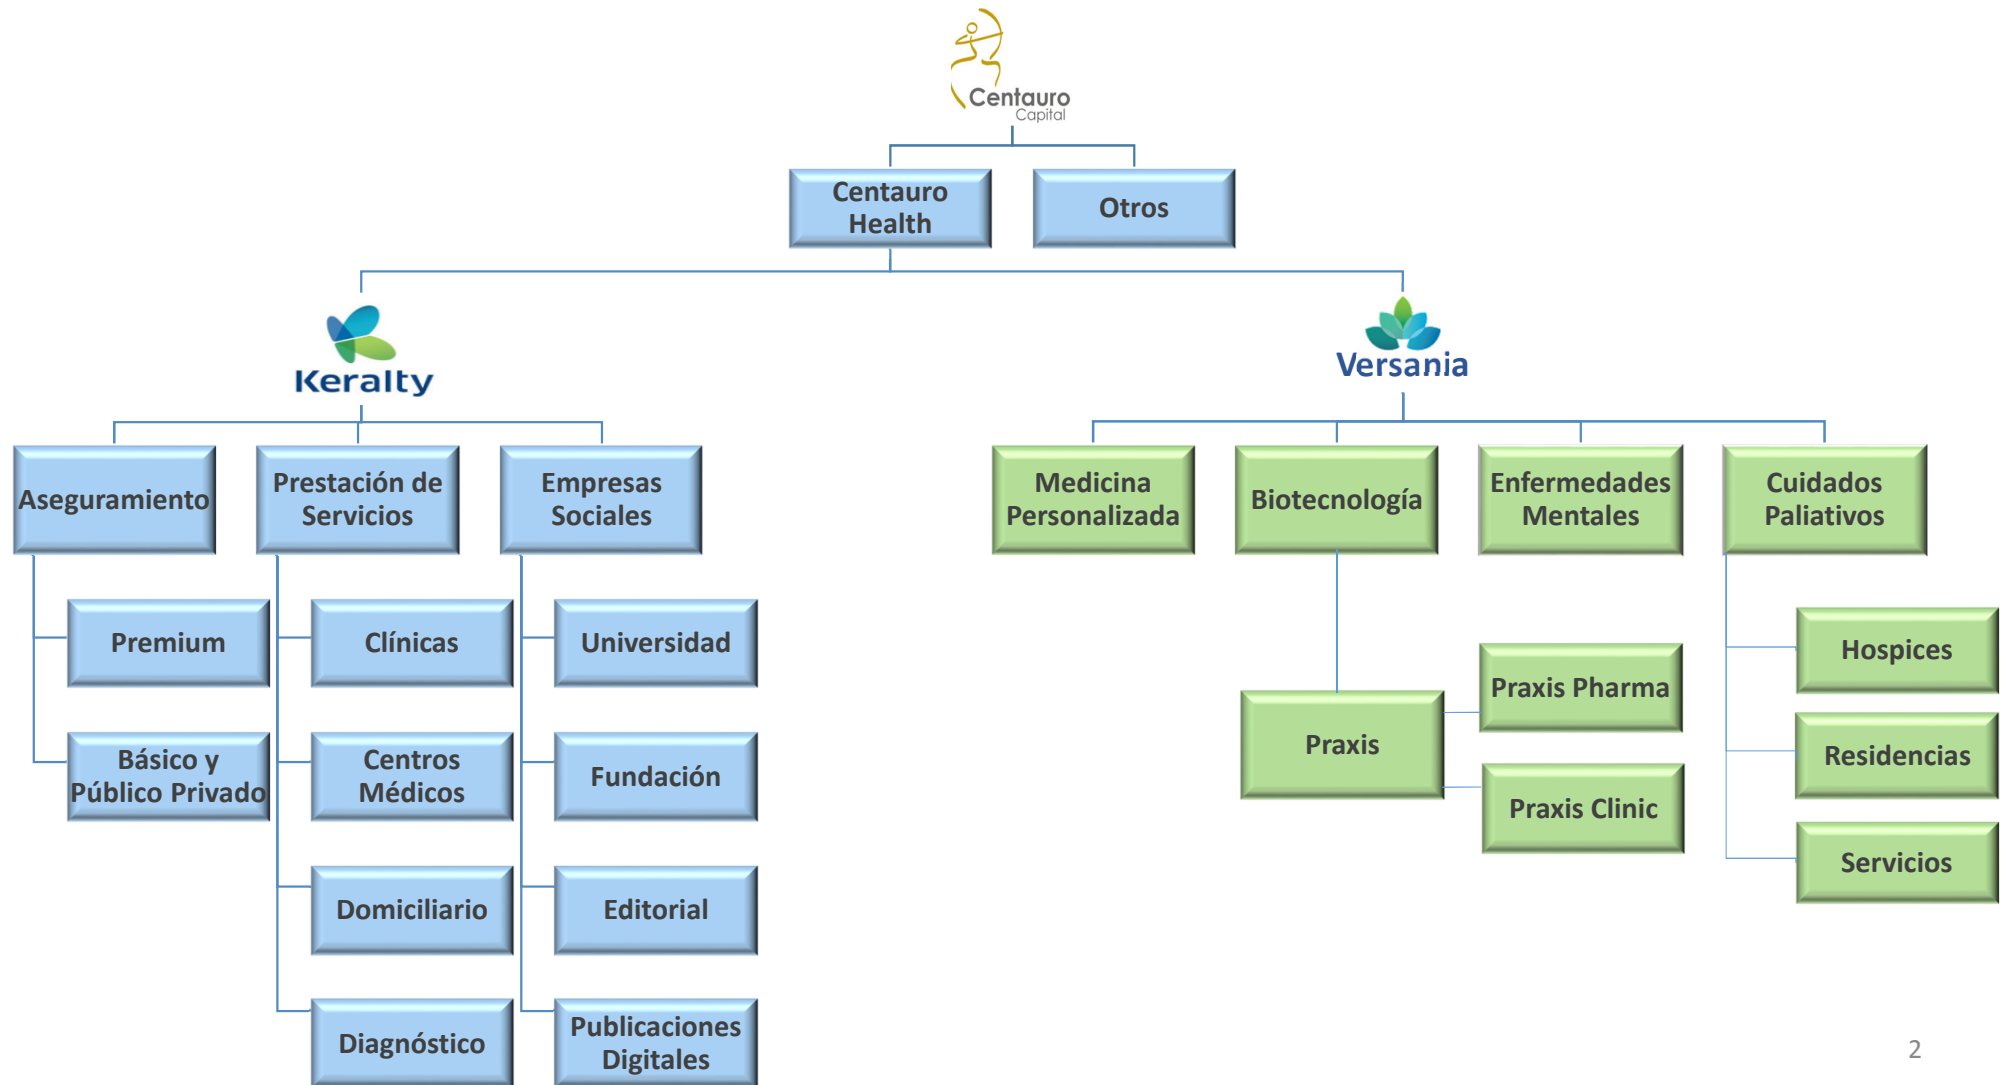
Centauro Capital

Centauro Health

Otros

Keralty

Versania

Aseguramiento

Prestación de Servicios

Empresas Sociales

Premium

Básico y Público Privado

Clínicas

Centros Médicos

Domiciliario

Diagnóstico

Universidad

Fundación

Editorial

Publicaciones Digitales

Medicina Personalizada

Biotecnología

Enfermedades Mentales

Cuidados Paliativos

Praxis

Praxis Pharma

Praxis Clinic

Hospices

Residencias

Servicios

2